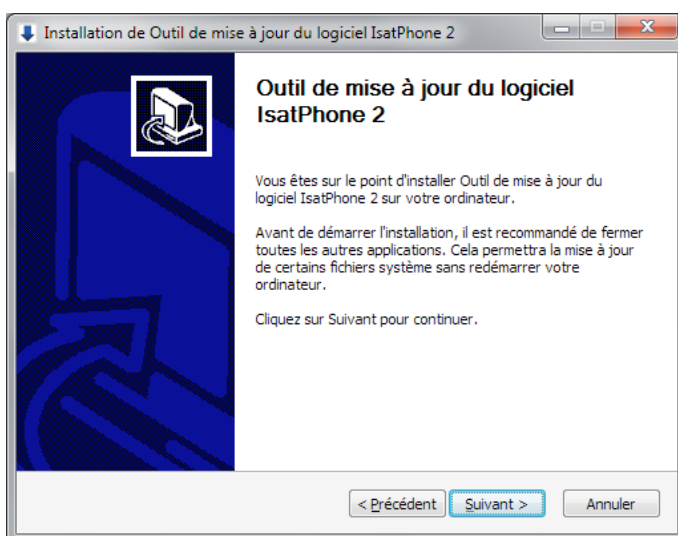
Installation de Outil de mise à jour du logiciel IsatPhone 2

Outil de mise à jour du logiciel IsatPhone 2

Vous êtes sur le point d'installer Outil de mise à jour du logiciel IsatPhone 2 sur votre ordinateur.

Avant de démarrer l'installation, il est recommandé de fermer toutes les autres applications. Cela permettra la mise à jour de certains fichiers système sans redémarrer votre ordinateur.

Cliquez sur Suivant pour continuer.

< Précédent | Suivant > | Annuler